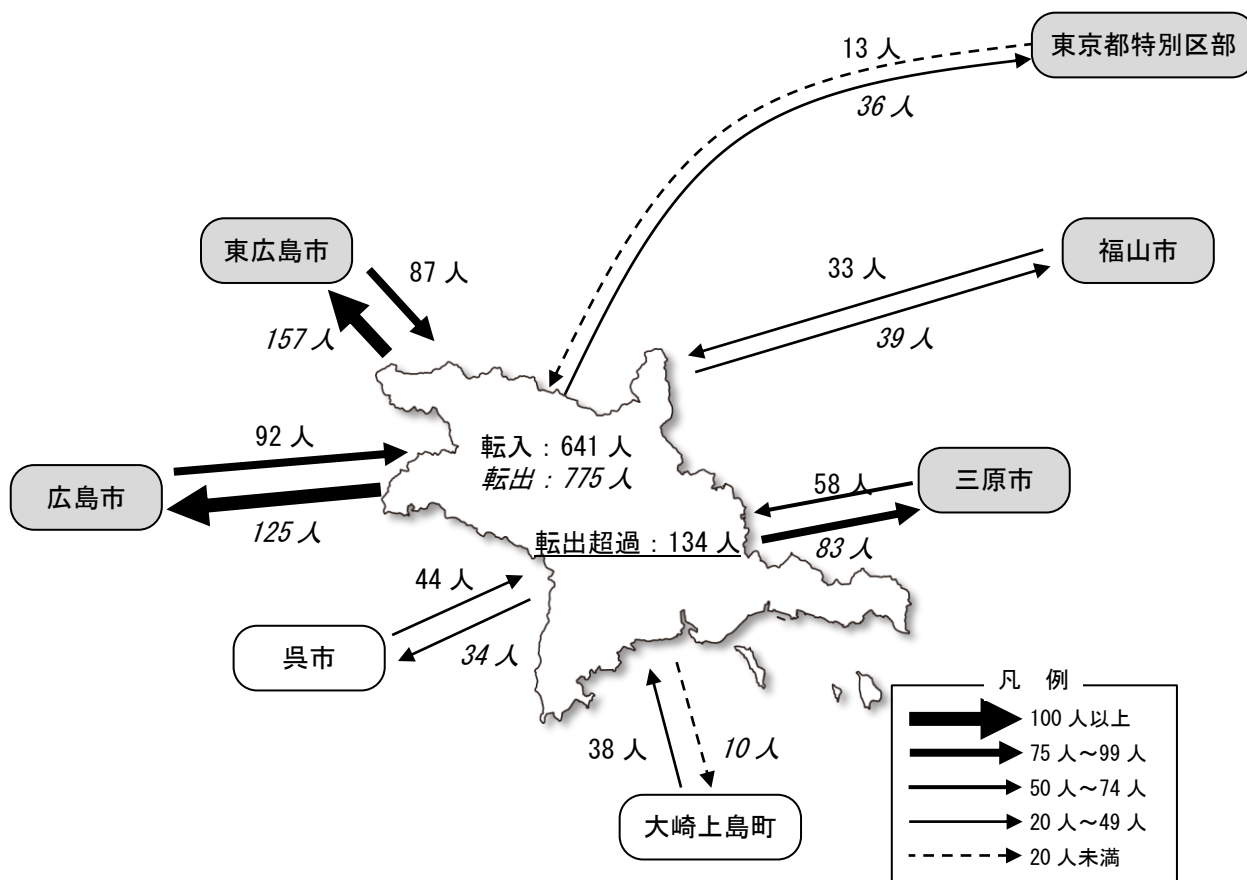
13 人
東京都特別区部
36 人

東広島市
87 人
157 人

福山市
33 人
39 人

92 人
広島市
125 人

転入：641 人
転出：775 人
転出超過：134 人

三原市
58 人
83 人

44 人
呉市
34 人

38 人
10 人
大崎上島町

凡　例
100 人以上
75 人～99 人
50 人～74 人
20 人～49 人
20 人未満